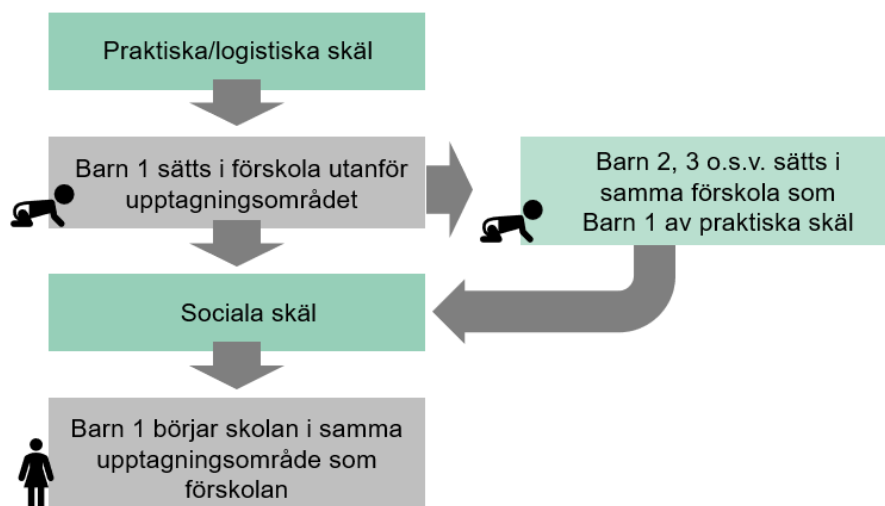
Praktiska/logistiska skäl

Barn 1 sätts i förskola utanför upptagningsområdet

Barn 2, 3 o.s.v. sätts i samma förskola som Barn 1 av praktiska skäl

Sociala skäl

Barn 1 börjar skolan i samma upptagningsområde som förskolan